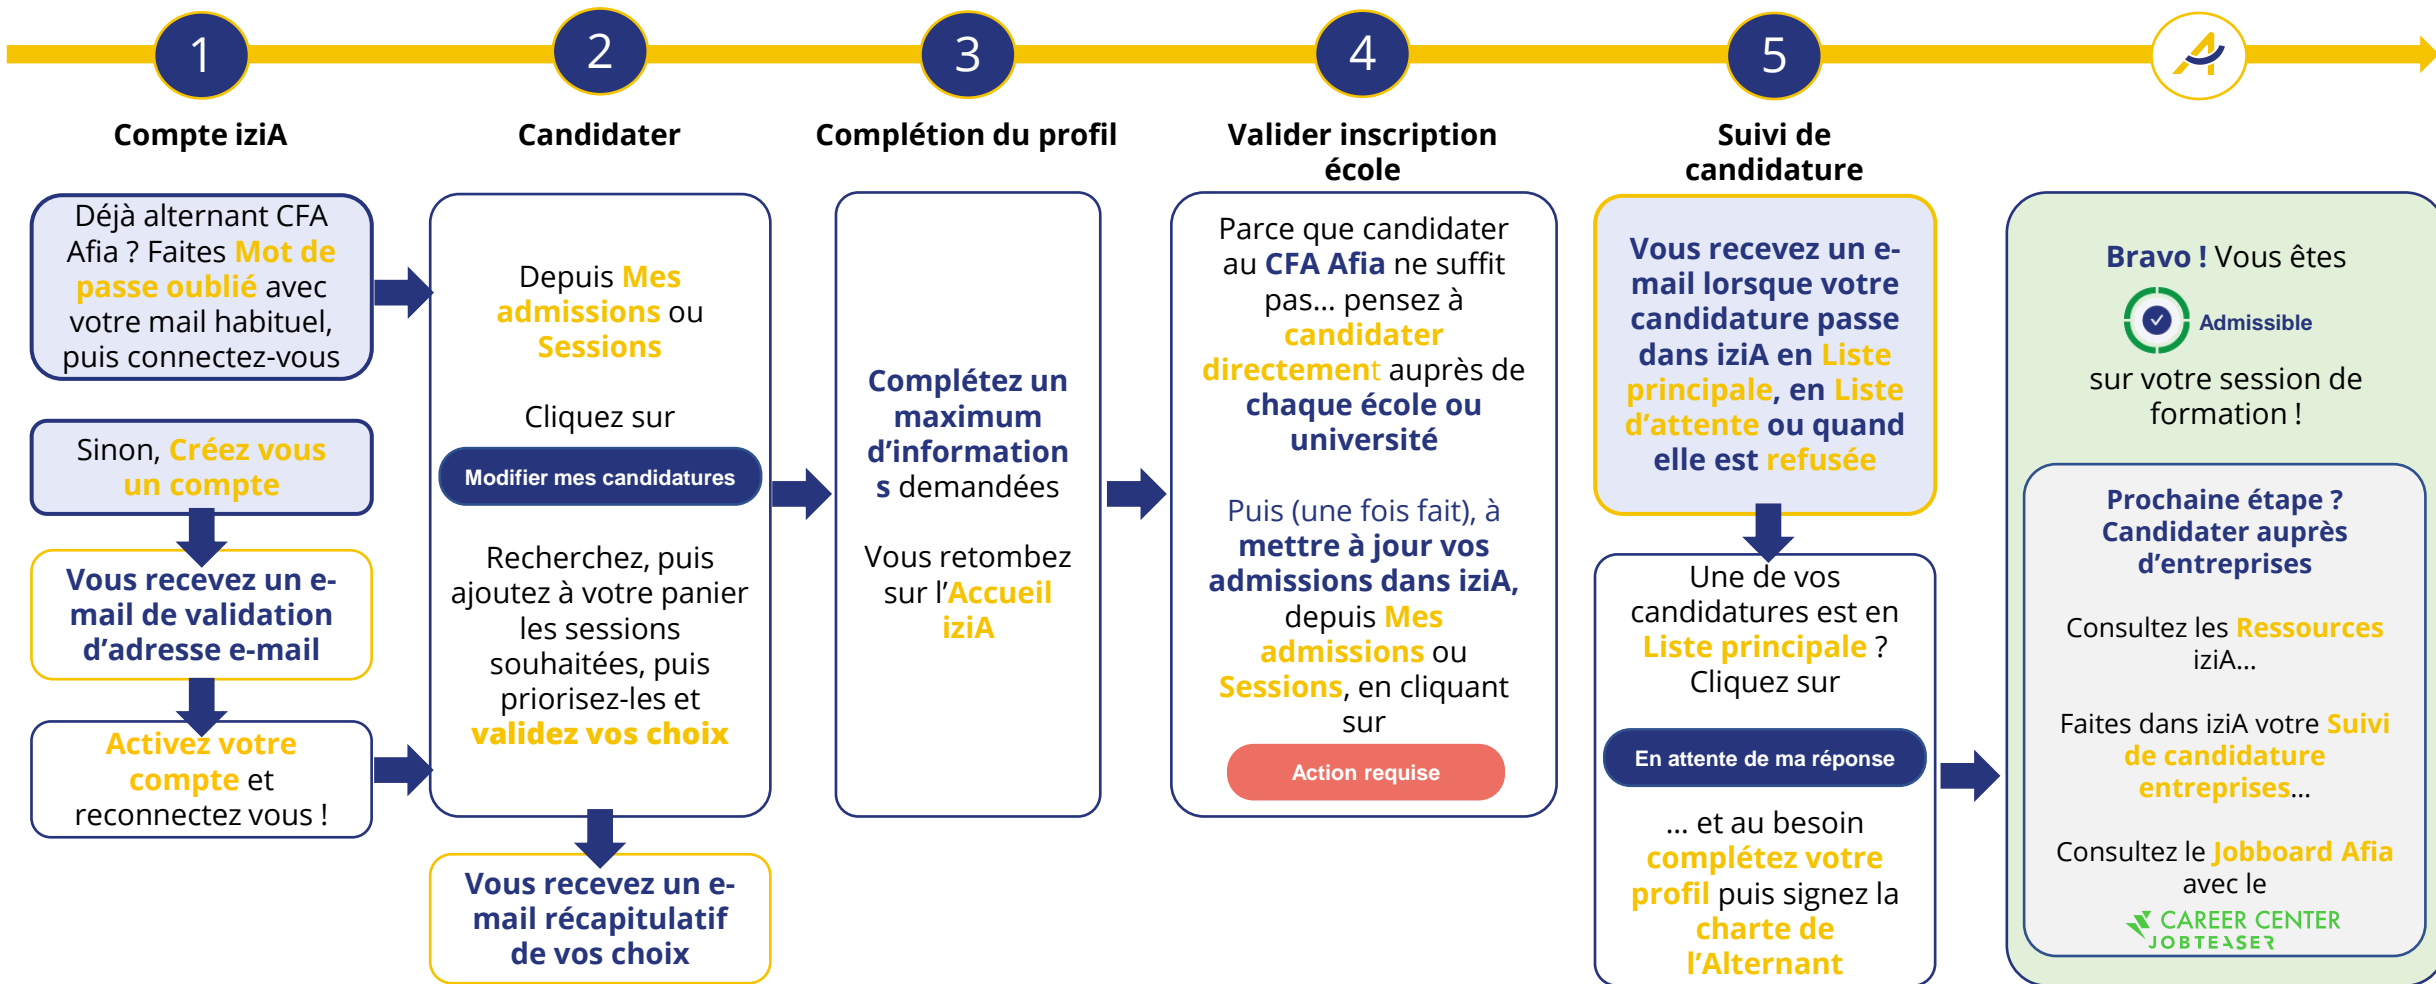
1

Compte iziA

Déjà alternant CFA Afia ? Faites Mot de passe oublié avec votre mail habituel, puis connectez-vous

Sinon, Créez vous un compte

Vous recevez un e-mail de validation d'adresse e-mail

Activez votre compte et reconnectez vous !

2

Candidater

Depuis Mes admissions ou Sessions

Cliquez sur

Modifier mes candidatures

Recherchez, puis ajoutez à votre panier les sessions souhaitées, puis priorisez-les et validez vos choix

Vous recevez un e-mail récapitulatif de vos choix

3

Complétion du profil

Complétez un maximum d'informations demandées

Vous retombez sur l'Accueil iziA

4

Valider inscription école

Parce que candidater au CFA Afia ne suffit pas… pensez à candidater directement auprès de chaque école ou université

Puis (une fois fait), à mettre à jour vos admissions dans iziA, depuis Mes admissions ou Sessions, en cliquant sur

Action requise

5

Suivi de candidature

Vous recevez un e-mail lorsque votre candidature passe dans iziA en Liste principale, en Liste d'attente ou quand elle est refusée

Une de vos candidatures est en Liste principale ? Cliquez sur

En attente de ma réponse

… et au besoin complétez votre profil puis signez la charte de l'Alternant

Bravo ! Vous êtes

Admissible

sur votre session de formation !

Prochaine étape ? Candidater auprès d'entreprises

Consultez les Ressources iziA…

Faites dans iziA votre Suivi de candidature entreprises…

Consultez le Jobboard Afia avec le

CAREER CENTER JOBTEASER